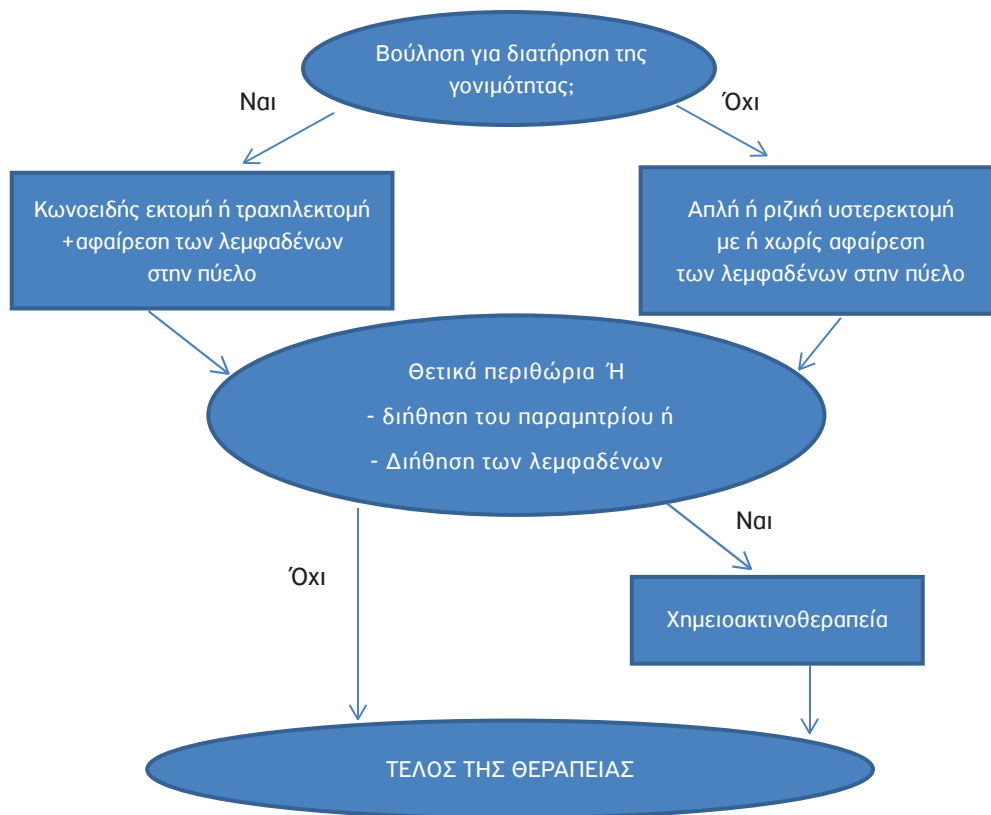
Βούληση για διατήρηση της γονιμότητας;

Ναι

Όχι

Κωνοειδής εκτομή ή τραχηλεκτομή +αφαίρεση των λεμφαδένων στην πύελο

Απλή ή ριζική υστερεκτομή με ή χωρίς αφαίρεση των λεμφαδένων στην πύελο

Θετικά περιθώρια Ή
- διήθηση του παραμητρίου ή
- Διήθηση των λεμφαδένων

Ναι

Όχι

Χημειοακτινοθεραπεία

ΤΕΛΟΣ ΤΗΣ ΘΕΡΑΠΕΙΑΣ